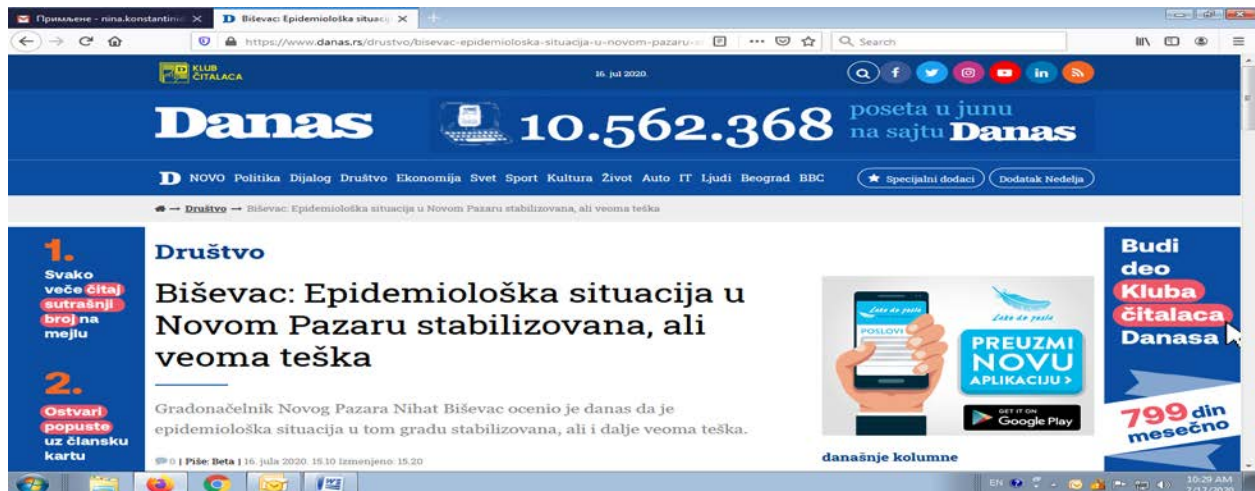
Примљене - nina.konstantin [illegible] ×
D Biševac: Epidemiološka situac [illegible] ×
https://www.danas.rs/drustvo/bisevac-epidemioloska-situacija-u-novom-pazaru-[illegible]
Search

KLUB ČITALACA
16. jul 2020.

Danas
10.562.368 poseta u junu na sajtu Danas

NOVO Politika Dijalog Društvo Ekonomija Svet Sport Kultura Život Auto IT Ljudi Beograd BBC
Specijalni dodaci
Dodatak Nedelja

→ Društvo → Biševac: Epidemiološka situacija u Novom Pazaru stabilizovana, ali veoma teška

1. Svako veče čitaj sutrašnji broj na mejlu

2. Ostvari popuste uz člansku kartu

Društvo

Biševac: Epidemiološka situacija u Novom Pazaru stabilizovana, ali veoma teška

Gradonačelnik Novog Pazara Nihat Biševac ocenio je danas da je epidemiološka situacija u tom gradu stabilizovana, ali i dalje veoma teška.

0 | Piše: Beta | 16. jula 2020. 15.10 Izmenjeno: 15.20

Lako do posla
POSLOVI
Lako do posla
PREUZMI NOVU APLIKACIJU >
GET IT ON Google Play

današnje kolumne

Budi deo Kluba čitalaca Danasa
799 din mesečno

EN
10:29 AM
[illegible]